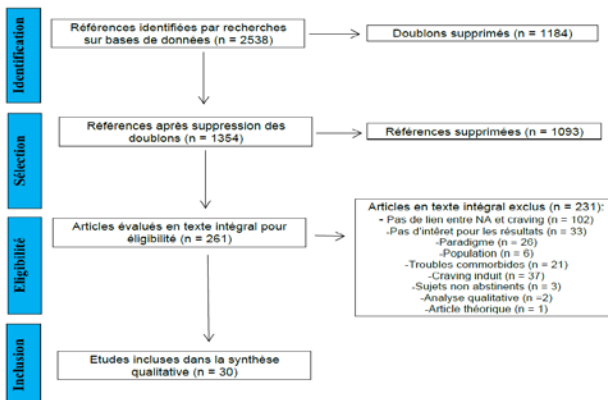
Identification

Références identifiées par recherches sur bases de données (n = 2538)

Doublons supprimés (n = 1184)

Sélection

Références après suppression des doublons (n = 1354)

Références supprimées (n = 1093)

Eligibilité

Articles évalués en texte intégral pour éligibilité (n = 261)

Articles en texte intégral exclus (n = 231):
- Pas de lien entre NA et craving (n = 102)
-Pas d'intérêt pour les résultats (n = 33)
-Paradigme (n = 26)
-Population (n = 6)
-Troubles commorbides (n = 21)
-Craving induit (n = 37)
-Sujets non abstinents (n = 3)
-Analyse qualitative (n =2)
-Article théorique (n = 1)

Inclusion

Etudes incluses dans la synthèse qualitative (n = 30)